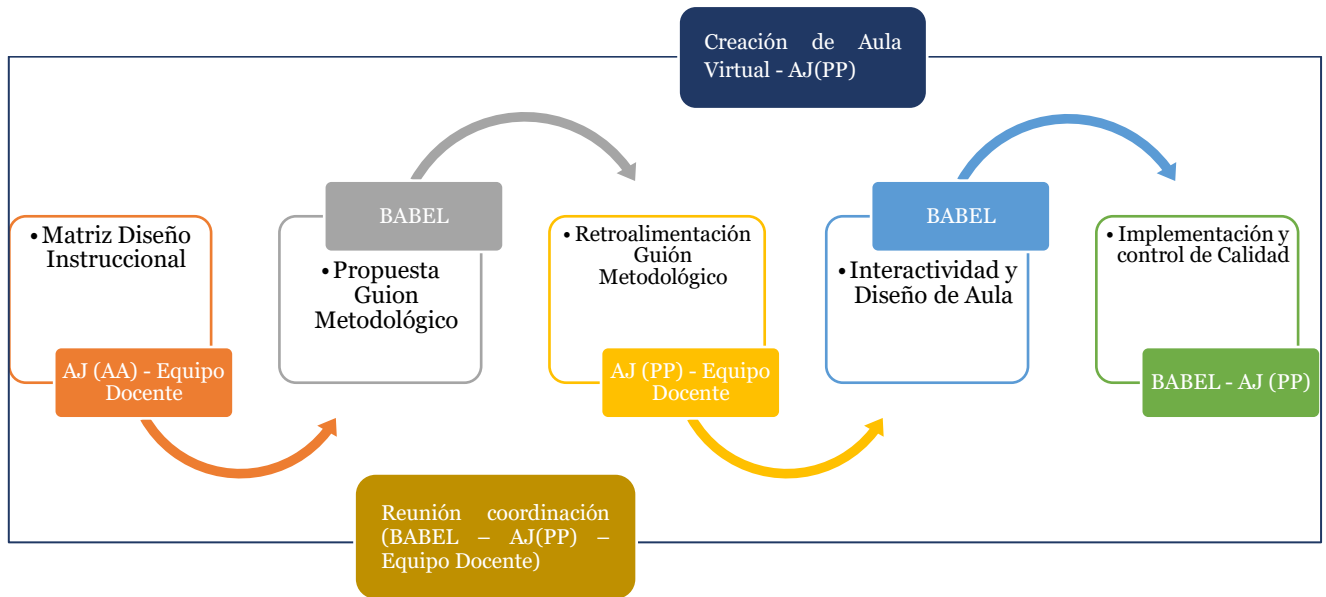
Creación de Aula Virtual - AJ(PP)

• Matriz Diseño Instruccional

AJ (AA) - Equipo Docente

BABEL

• Propuesta Guion Metodológico

• Retroalimentación Guión Metodológico

AJ (PP) - Equipo Docente

BABEL

• Interactividad y Diseño de Aula

• Implementación y control de Calidad

BABEL - AJ (PP)

Reunión coordinación (BABEL – AJ(PP) – Equipo Docente)